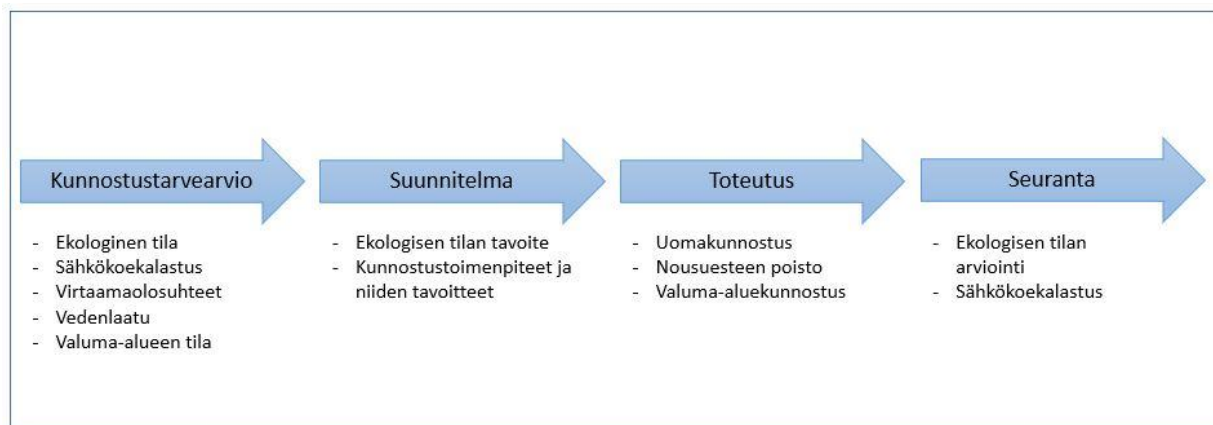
Kunnostustarvearvio

- Ekologinen tila
- Sähkökoekalastus
- Virtaamaolosuhteet
- Vedenlaatu
- Valuma-alueen tila

Suunnitelma

- Ekologisen tilan tavoite
- Kunnostustoimenpiteet ja niiden tavoitteet

Toteutus

- Uomakunnostus
- Nousuesteen poisto
- Valuma-aluekunnostus

Seuranta

- Ekologisen tilan arviointi
- Sähkökoekalastus